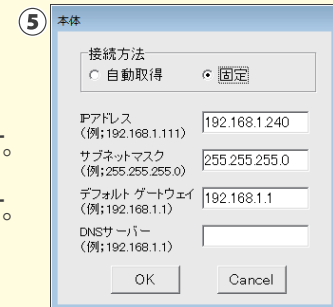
⑤ 本体

接続方法
自動取得 固定

IPアドレス
(例;192.168.1.111)
192.168.1.240

サブネットマスク
(例;255.255.255.0)
255.255.255.0

デフォルト ゲートウェイ
(例;192.168.1.1)
192.168.1.1

DNSサーバー
(例;192.168.1.1)

OK
Cancel